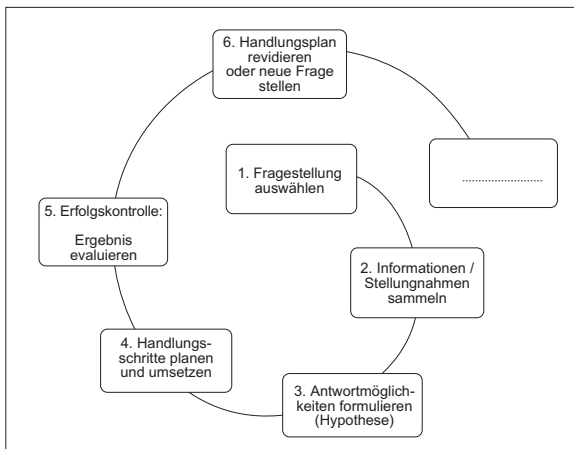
6. Handlungsplan revidieren oder neue Frage stellen

.......................

1. Fragestellung auswählen

5. Erfolgskontrolle:

Ergebnis evaluieren

2. Informationen / Stellungnahmen sammeln

4. Handlungsschritte planen und umsetzen

3. Antwortmöglichkeiten formulieren (Hypothese)